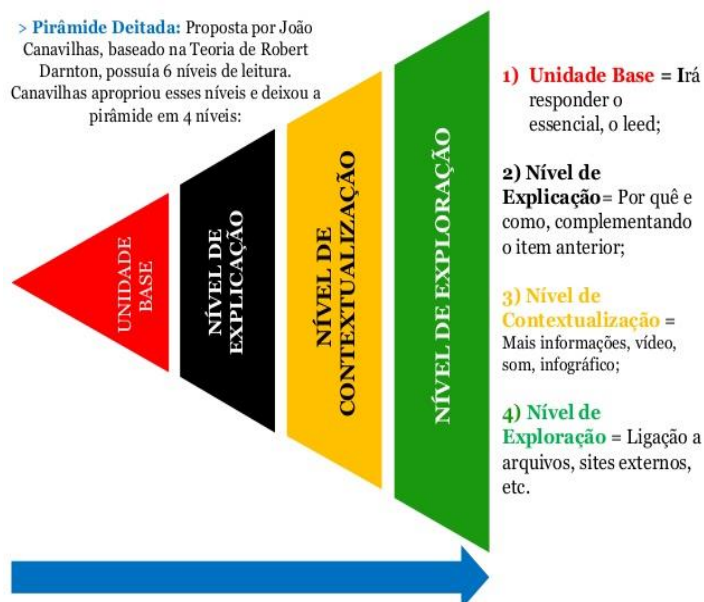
> Pirâmide Deitada: Proposta por João Canavilhas, baseado na Teoria de Robert Darnton, possuía 6 níveis de leitura. Canavilhas apropriou esses níveis e deixou a pirâmide em 4 níveis:

UNIDADE BASE

NÍVEL DE EXPLICAÇÃO

NÍVEL DE CONTEXTUALIZAÇÃO

NÍVEL DE EXPLORAÇÃO

1) Unidade Base = Irá responder o essencial, o leed;

2) Nível de Explicação= Por quê e como, complementando o item anterior;

3) Nível de Contextualização = Mais informações, vídeo, som, infográfico;

4) Nível de Exploração = Ligação a arquivos, sites externos, etc.